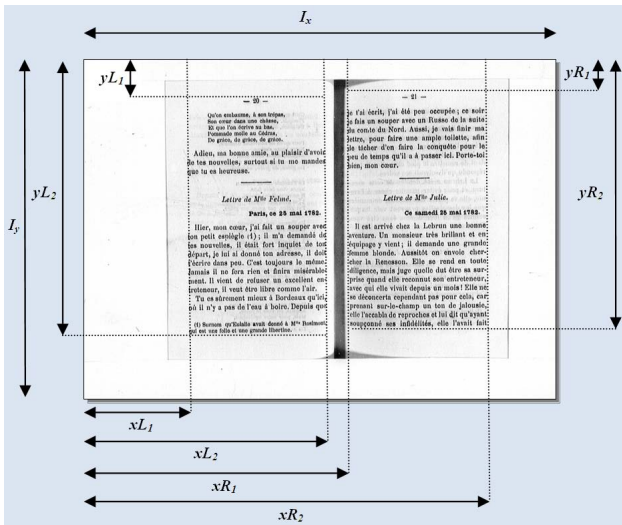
$I_x$

$yL_1$

$yR_1$

$yL_2$

$yR_2$

$I_y$

— 20 —

Qu'on embaume, à son trépas,
Son cœur dans une châsse,
Et que l'on écrive au bas.
Pommade molle au Cédras,
De grâce, de grâce, de grâce.

Adieu, ma bonne amie, au plaisir d'avoir de tes nouvelles, surtout si tu me mandes que tu es heureuse.

Lettre de M^lle Felmé.

Paris, ce 25 mai 1782.

Hier, mon cœur, j'ai fait un souper avec mon petit espiègle (1); il m'a demandé de tes nouvelles, il était fort inquiet de ton départ, je lui ai donné ton adresse, il doit t'écrire dans peu. C'est toujours le même; jamais il ne fera rien et finira misérablement. Il vient de refuser un excellent entreteneur, il veut être libre comme l'air.

Tu es sûrement mieux à Bordeaux qu'ici, où il n'y a pas de l'eau à boire. Depuis que

(1) Surnom qu'Eulalie avait donné à M^lle Restaunt qui est une fille et une grande libertine.

— 21 —

je t'ai écrit, j'ai été peu occupée; ce soir je fais un souper avec un Russe de la suite du comte du Nord. Aussi, je vais finir ma lettre, pour faire une ample toilette, afin de tâcher d'en faire la conquête pour le peu de temps qu'il a à passer ici. Porte-toi bien, mon cœur.

Lettre de M^lle Julie.

Ce samedi 25 mai 1782.

Il est arrivé chez la Lebrun une bonne aventure. Un monsieur très brillant et en équipage y vient; il demande une grande femme blonde. Aussitôt on envoie chercher la Renesson. Elle se rend en toute diligence, mais juge quelle dut être sa surprise quand elle reconnut son entreteneur, avec qui elle vivait depuis un mois! Elle ne se déconcerta cependant pas pour cela, car prenant sur-le-champ un ton de jalouse, elle l'accabla de reproches et lui dit qu'ayant soupçonné ses infidélités, elle l'avait fait

$xL_1$

$xL_2$

$xR_1$

$xR_2$